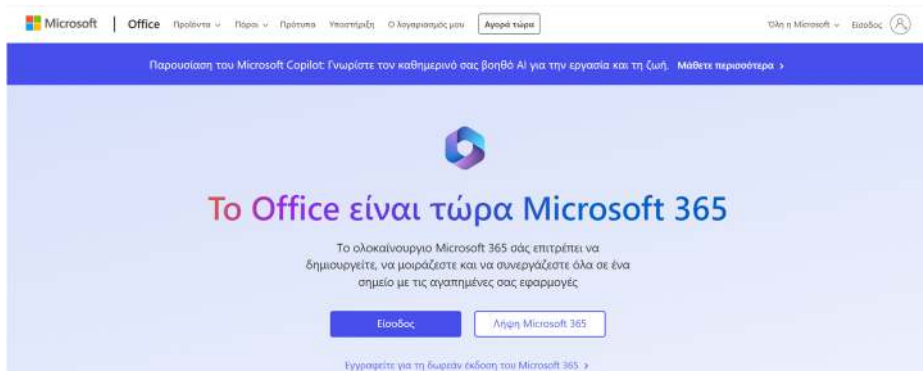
Microsoft | Office Προϊόντα ∨ Πόροι ∨ Πρότυπα Υποστήριξη Ο λογαριασμός μου Αγορά τώρα

Όλη η Microsoft ∨ Είσοδος

Παρουσίαση του Microsoft Copilot: Γνωρίστε τον καθημερινό σας βοηθό AI για την εργασία και τη ζωή. Μάθετε περισσότερα ›

Το Office είναι τώρα Microsoft 365

Το ολοκαίνουργιο Microsoft 365 σάς επιτρέπει να δημιουργείτε, να μοιράζεστε και να συνεργάζεστε όλα σε ένα σημείο με τις αγαπημένες σας εφαρμογές

Είσοδος

Λήψη Microsoft 365

Εγγραφείτε για τη δωρεάν έκδοση του Microsoft 365 ›